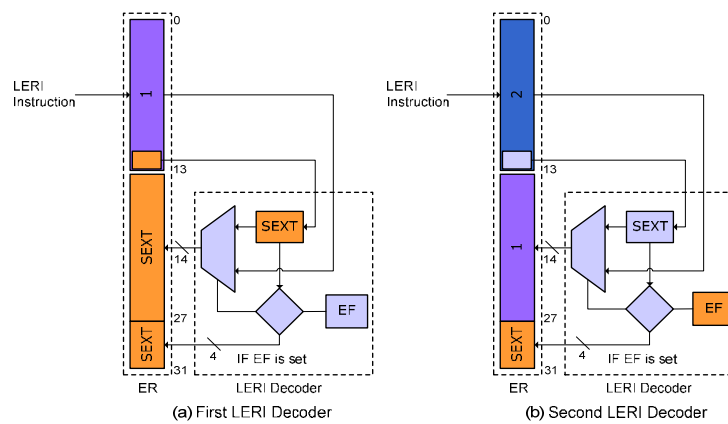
0
LERI Instruction
1
13
SEXT
14
SEXT
27
SEXT
EF
4
IF EF is set
31
ER
LERI Decoder
(a) First LERI Decoder

0
LERI Instruction
2
13
1
14
SEXT
27
SEXT
EF
4
IF EF is set
31
ER
LERI Decoder
(b) Second LERI Decoder